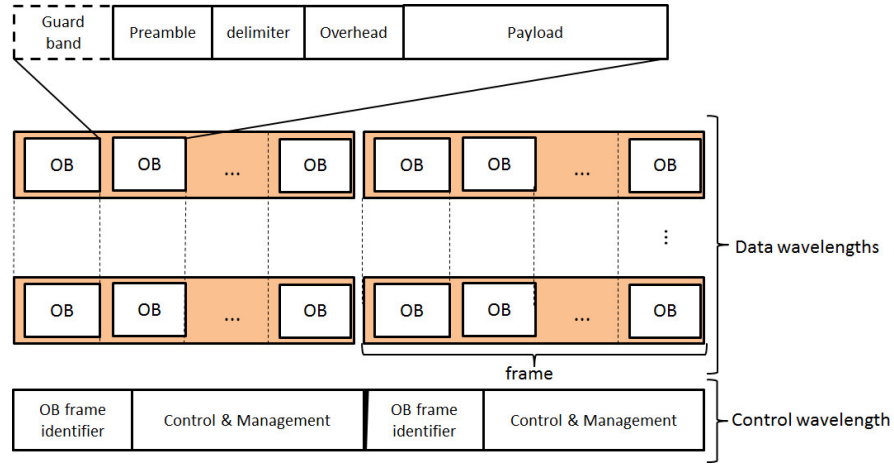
Guard band | Preamble | delimiter | Overhead | Payload

OB OB ... OB OB OB ... OB

⋮

OB OB ... OB OB OB ... OB

Data wavelengths

frame

OB frame identifier | Control & Management | OB frame identifier | Control & Management

Control wavelength